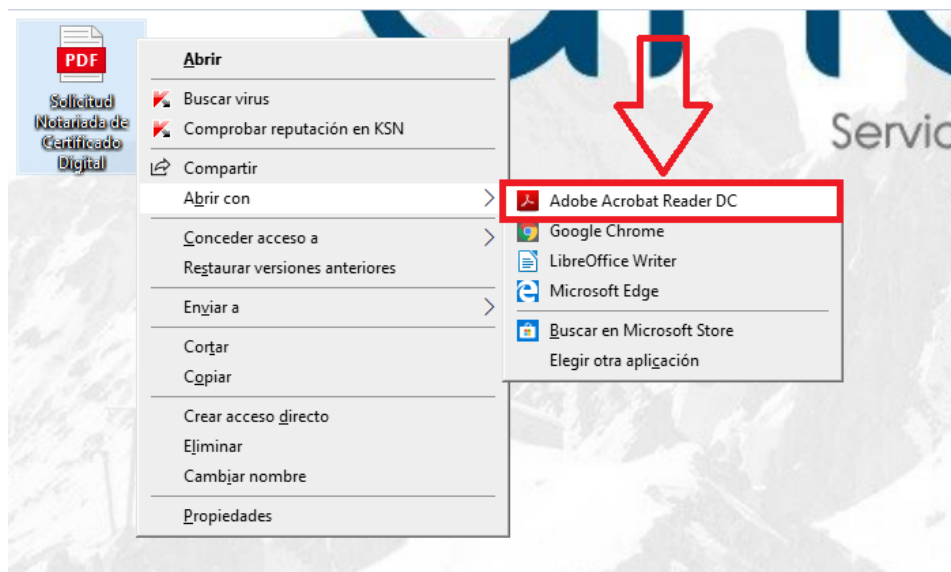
PDF
Solicitud Notariada de Certificado Digital

Abrir
Buscar virus
Comprobar reputación en KSN
Compartir
Abrir con
Conceder acceso a
Restaurar versiones anteriores
Enviar a
Cortar
Copiar
Crear acceso directo
Eliminar
Cambiar nombre
Propiedades

Adobe Acrobat Reader DC
Google Chrome
LibreOffice Writer
Microsoft Edge
Buscar en Microsoft Store
Elegir otra aplicación

Servic